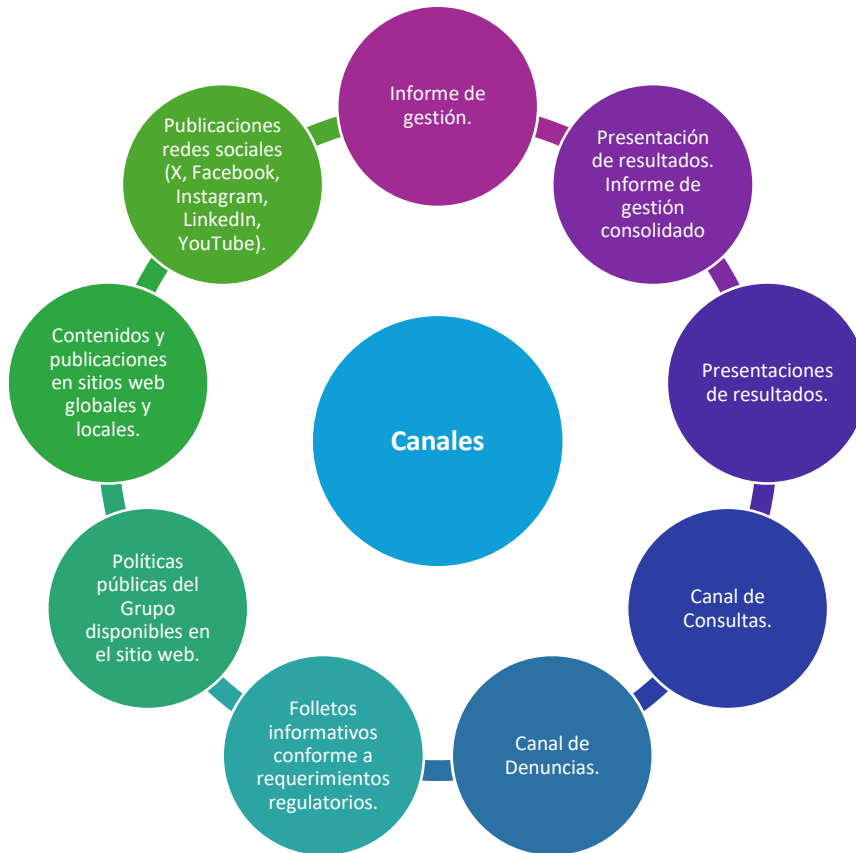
Canales

Informe de gestión.

Presentación de resultados. Informe de gestión consolidado

Presentaciones de resultados.

Canal de Consultas.

Canal de Denuncias.

Folletos informativos conforme a requerimientos regulatorios.

Políticas públicas del Grupo disponibles en el sitio web.

Contenidos y publicaciones en sitios web globales y locales.

Publicaciones redes sociales (X, Facebook, Instagram, LinkedIn, YouTube).